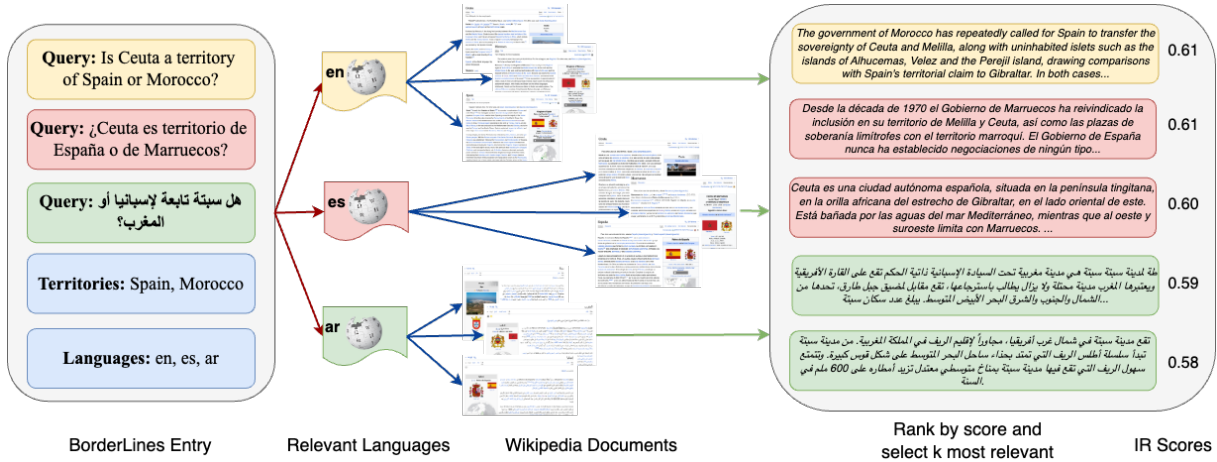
Query: Is Ceuta a territory of Spain or Morocco?

Query: ¿Ceuta es territorio de España o de Marruecos?

Query: هل سبتة تابعة لإسبانيا أو المغرب؟

Territories: Spain, Morocco

Languages: en, es, ar

en

es

ar

The government of Morocco has repeatedly called for Spain to transfer the sovereignty of Ceuta and Melilla, along with uninhabited islets such as the islands of Alhucemas, Velez and the Perejil island, drawing comparisons with Spain's territorial claim to Gibraltar. In both cases...

0.61

Desde la década de 1970 el Gobierno de Marruecos ha reivindicado la inclusión en su territorio de Melilla y Ceuta, así como las plazas de soberanía limítrofes con el territorio marroquí. El Gobierno de España nunca ha establecido negociaciones de ningún tipo...

0.61

Ceuta es una ciudad autónoma española, situada en la península tingitana, en la orilla africana del estrecho de Gibraltar, en el lado oriental de este. Está bañada por las aguas del mar Mediterráneo, mientras que al oeste y suroeste limita con Marruecos. ...

0.60

طة لمدينة سبتة هي مدينة مغربية تحت السيادة الإسبانية ذاتية الحكم تقع على القارة الأفريقية ويعتبرها المغرب مدينة محتلة ولا يزال يطالب باسترجاعها، تقع مقابل لمضيق جبل طارق، تحدها من الشمال والجنوب والشرق البحر الأبيض المتوسط. يبلغ عدد سكان سبتة...

0.59

تقع مدينة سبتة في شمال غرب أفريقيا، مجاوراً لإقليم الريف في المملكة المغربية. من مدينة سبتة تبدأ سلسلة أطلس الريف التي تمتد بحذاء ساحل البحر المتوسط على شكل قوس كبيرة. وتتمتع سهول الريف التي تقع فيها مدينة سبتة بمناخ متوسطي معتدل تزيد أمطاره على 600 ملم في السنة.

0.58

BorderLines Entry

Relevant Languages

Wikipedia Documents

Rank by score and select k most relevant

IR Scores